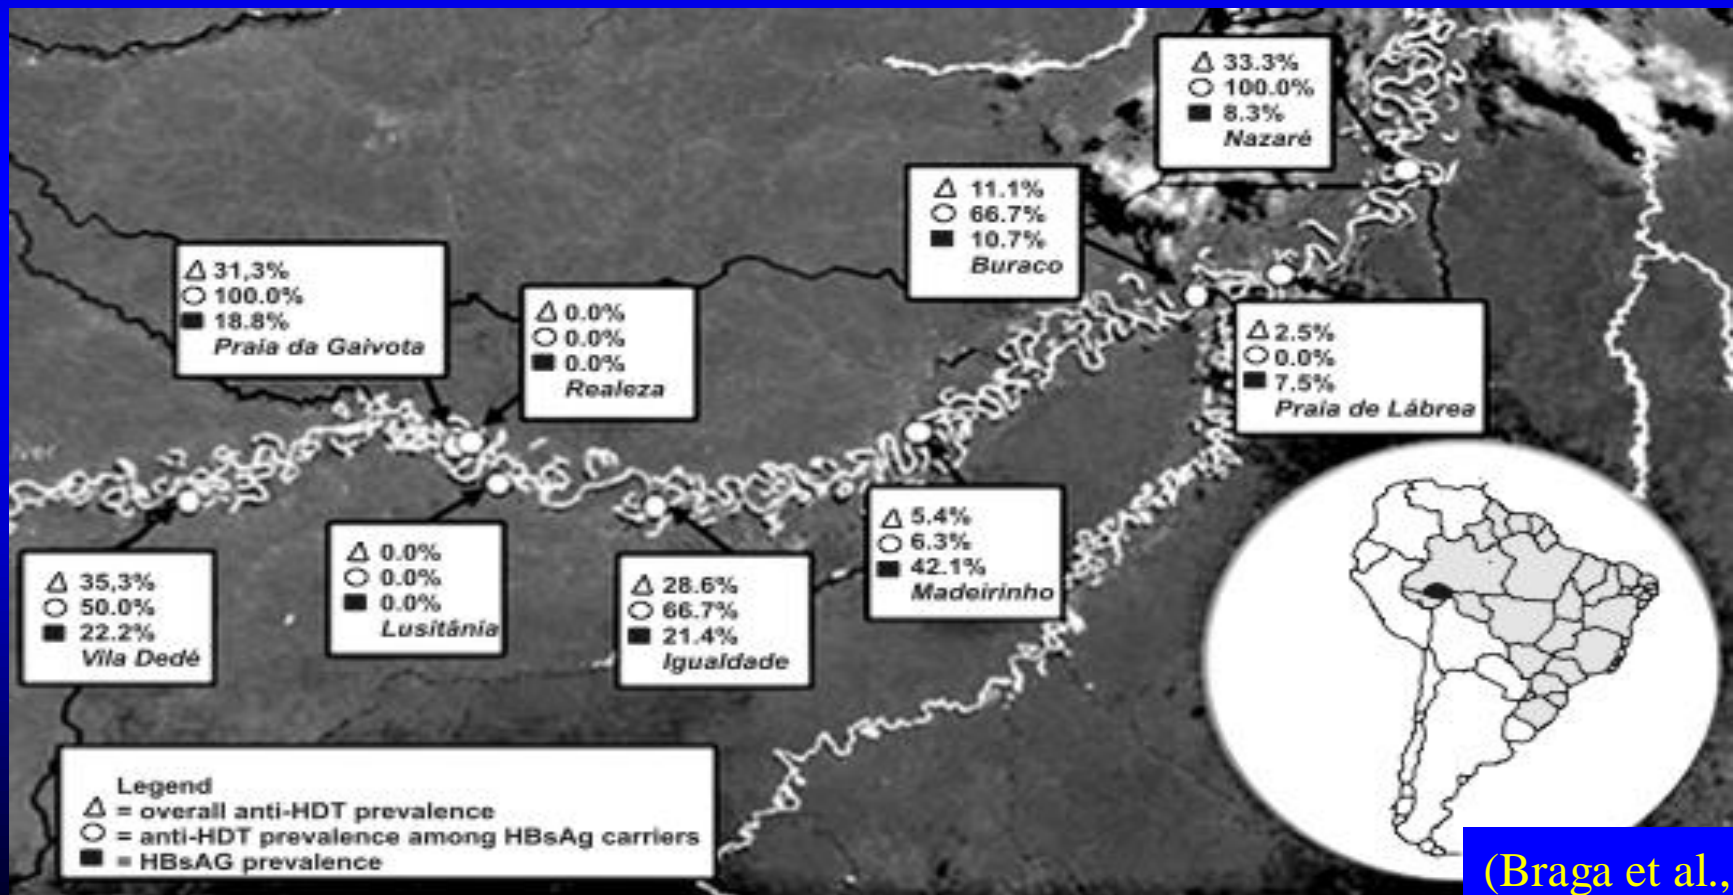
△ 33.3%
○ 100.0%
■ 8.3%
Nazaré

△ 11.1%
○ 66.7%
■ 10.7%
Buraco

△ 31,3%
○ 100.0%
■ 18.8%
Praia da Gaivota

△ 0.0%
○ 0.0%
■ 0.0%
Realeza

△ 2.5%
○ 0.0%
■ 7.5%
Praia de Lábrea

ver

△ 5.4%
○ 6.3%
■ 42.1%
Madeirinho

△ 35,3%
○ 50.0%
■ 22.2%
Vila Dedé

△ 0.0%
○ 0.0%
■ 0.0%
Lusitânia

△ 28.6%
○ 66.7%
■ 21.4%
Igualdade

Legend
△ = overall anti-HDT prevalence
○ = anti-HDT prevalence among HBsAg carriers
■ = HBsAG prevalence

(Braga et al.,